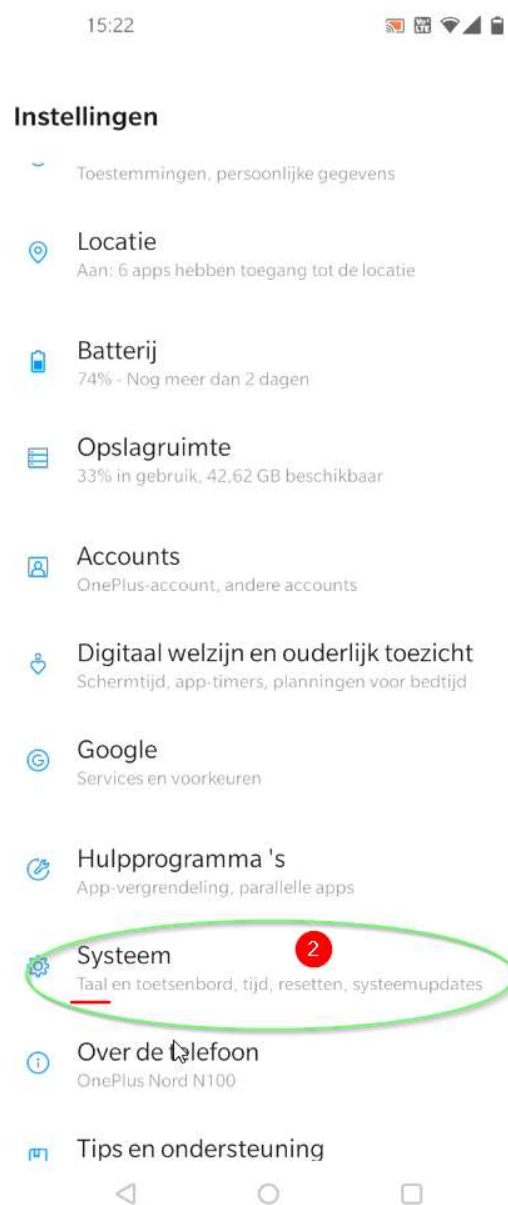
15:22

Instellingen

Toestemmingen, persoonlijke gegevens

Locatie
Aan: 6 apps hebben toegang tot de locatie

Batterij
74% - Nog meer dan 2 dagen

Opslagruimte
33% in gebruik, 42,62 GB beschikbaar

Accounts
OnePlus-account, andere accounts

Digitaal welzijn en ouderlijk toezicht
Schermtijd, app-timers, planningen voor bedtijd

Google
Services en voorkeuren

Hulpprogramma 's
App-vergrendeling, parallelle apps

Systeem
2
Taal en toetsenbord, tijd, resetten, systeemupdates

Over de telefoon
OnePlus Nord N100

Tips en ondersteuning